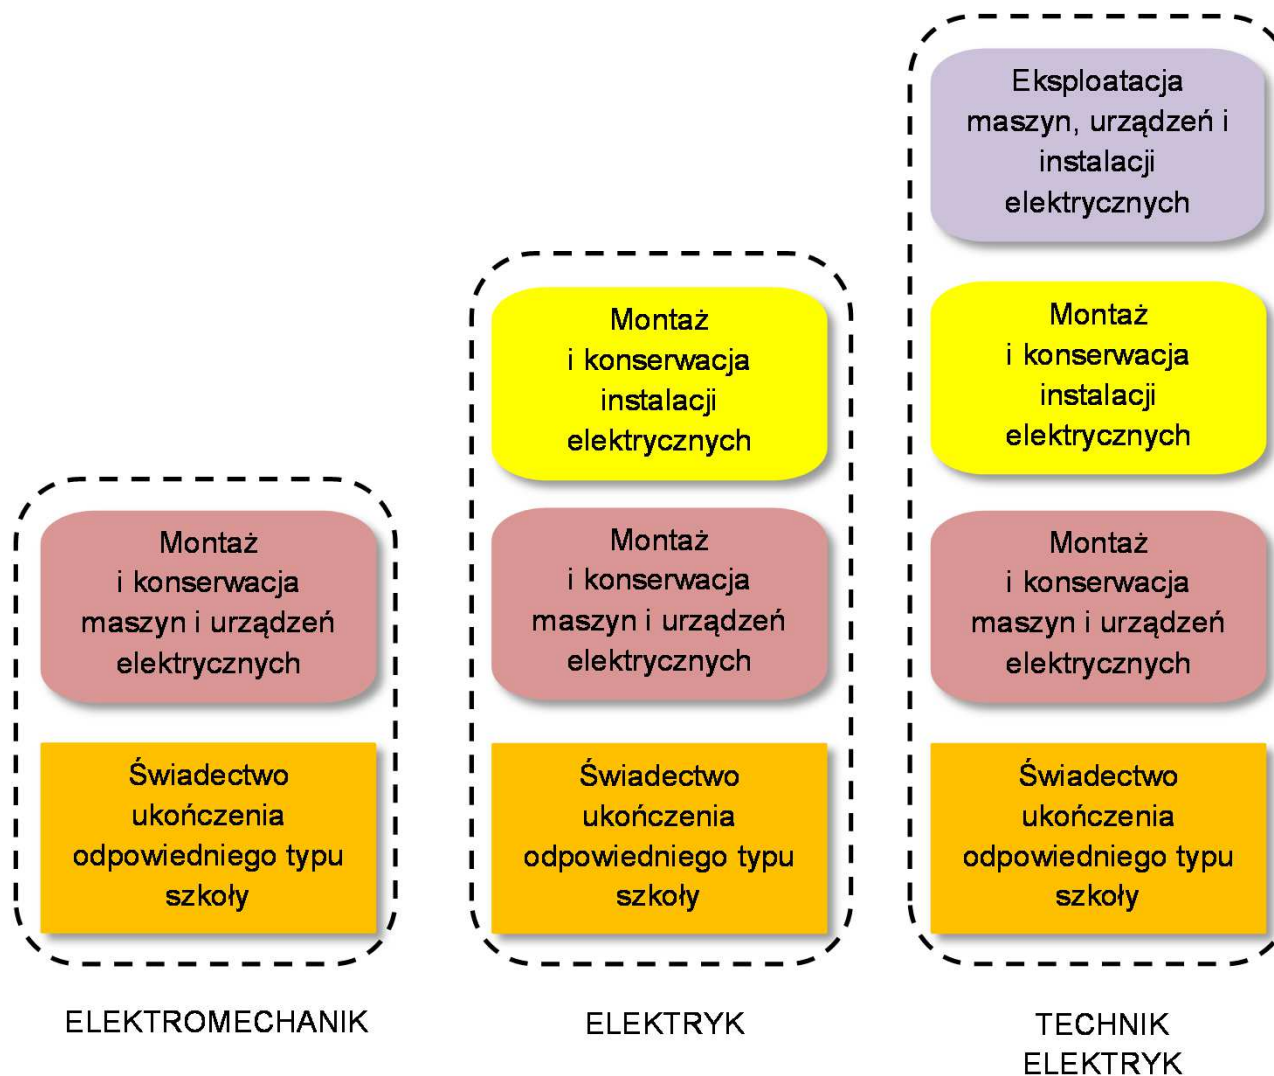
Montaż i konserwacja maszyn i urządzeń elektrycznych

Świadectwo ukończenia odpowiedniego typu szkoły

ELEKTROMECHANIK

Montaż i konserwacja instalacji elektrycznych

Montaż i konserwacja maszyn i urządzeń elektrycznych

Świadectwo ukończenia odpowiedniego typu szkoły

ELEKTRYK

Eksploatacja maszyn, urządzeń i instalacji elektrycznych

Montaż i konserwacja instalacji elektrycznych

Montaż i konserwacja maszyn i urządzeń elektrycznych

Świadectwo ukończenia odpowiedniego typu szkoły

TECHNIK ELEKTRYK